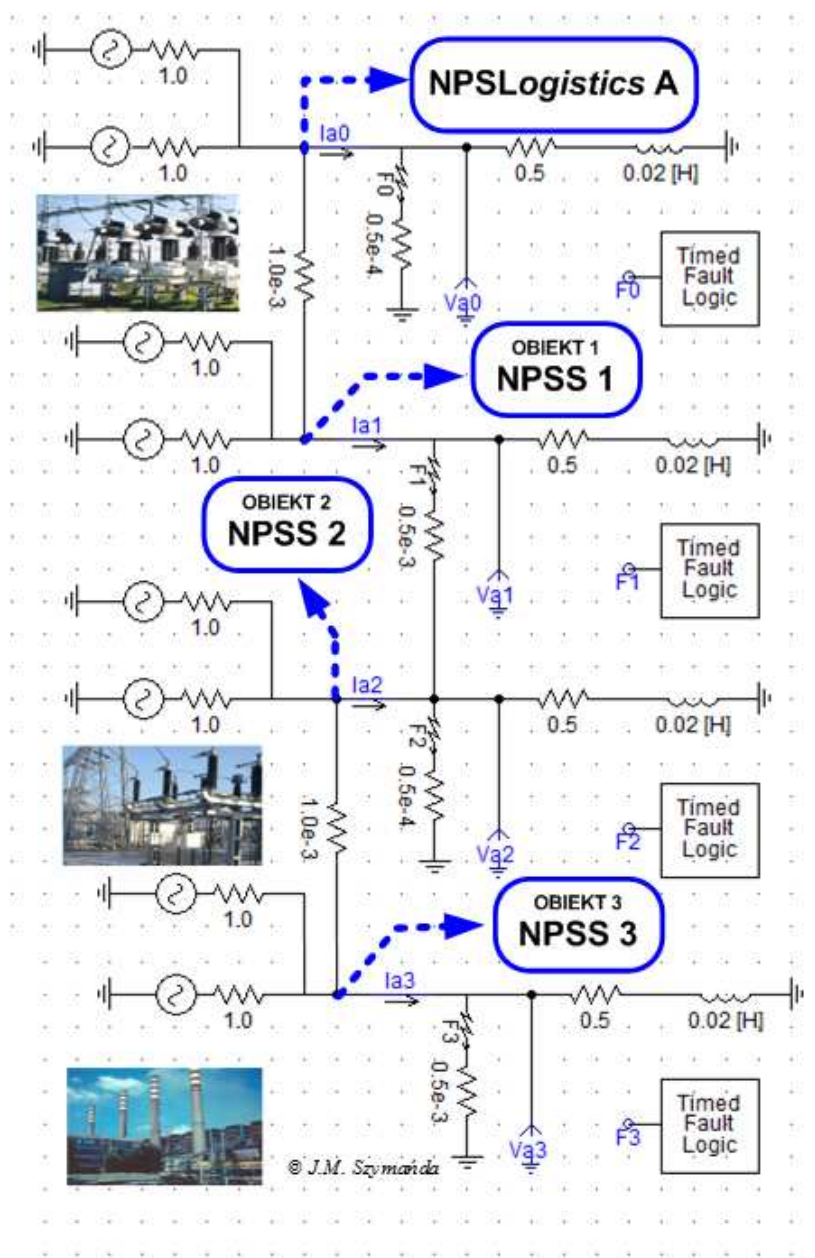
1.0

NPSLogistics A

Ia0

1.0

0.5

0.02 [H]

F0

0.5e-4

1.0e-3

Va0

Timed Fault Logic

F0

OBIEKT 1
NPSS 1

1.0

Ia1

1.0

0.5

0.02 [H]

F1

0.5e-3

OBIEKT 2
NPSS 2

Va1

Timed Fault Logic

F1

1.0

Ia2

1.0

0.5

0.02 [H]

F2

0.5e-4

1.0e-3

Va2

Timed Fault Logic

F2

1.0

OBIEKT 3
NPSS 3

Ia3

1.0

0.5

0.02 [H]

F3

0.5e-3

Va3

Timed Fault Logic

F3

© J.M. Szymańda